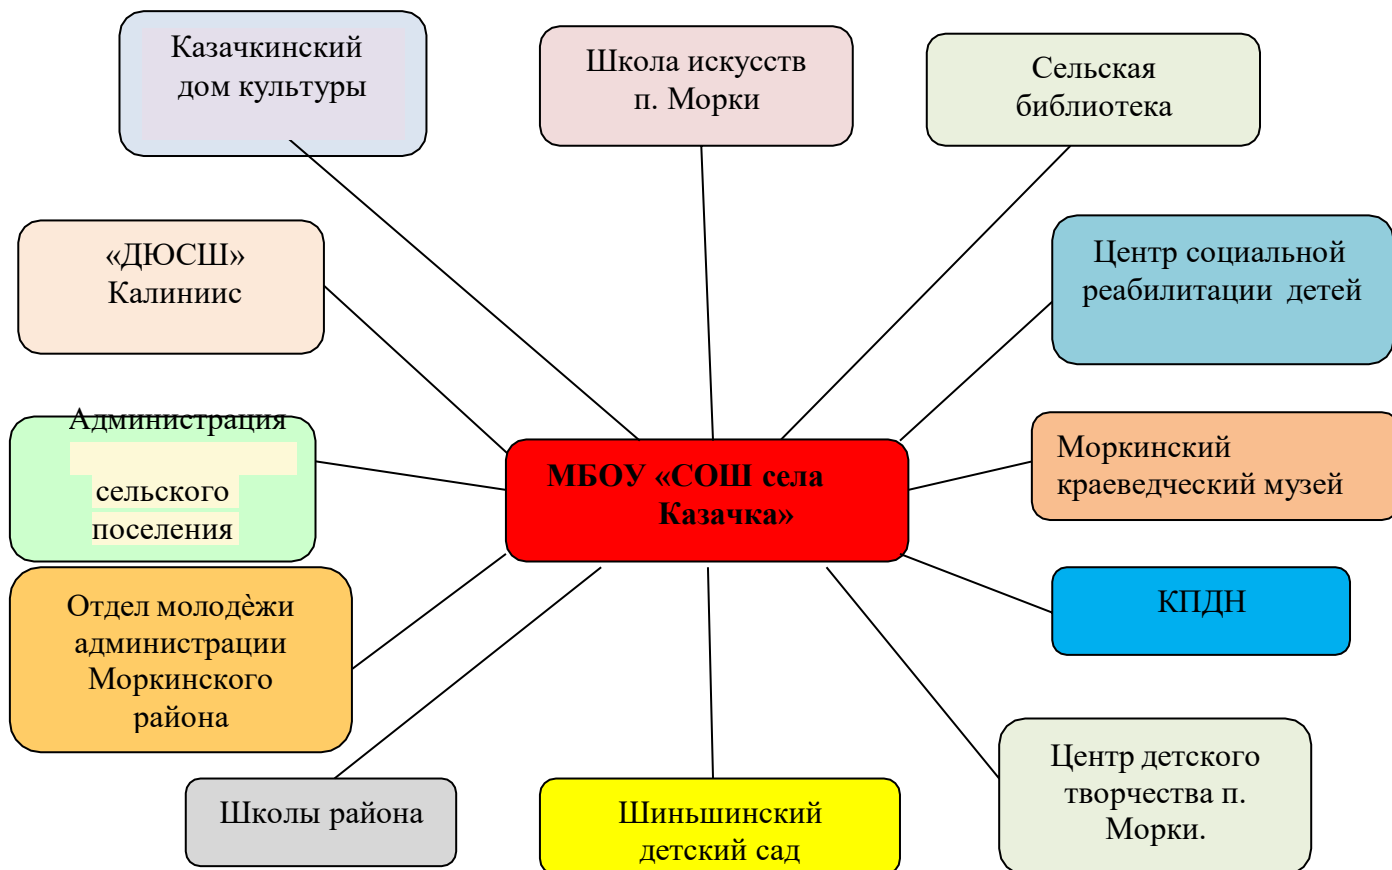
Казачкинский дом культуры

Школа искусств п. Морки

Сельская библиотека

«ДЮСШ» Калиниис

Центр социальной реабилитации детей

Администрация сельского поселения

МБОУ «СОШ села Казачка»

Моркинский краеведческий музей

КПДН

Отдел молодёжи администрации Моркинского района

Центр детского творчества п. Морки.

Школы района

Шиньшинский детский сад